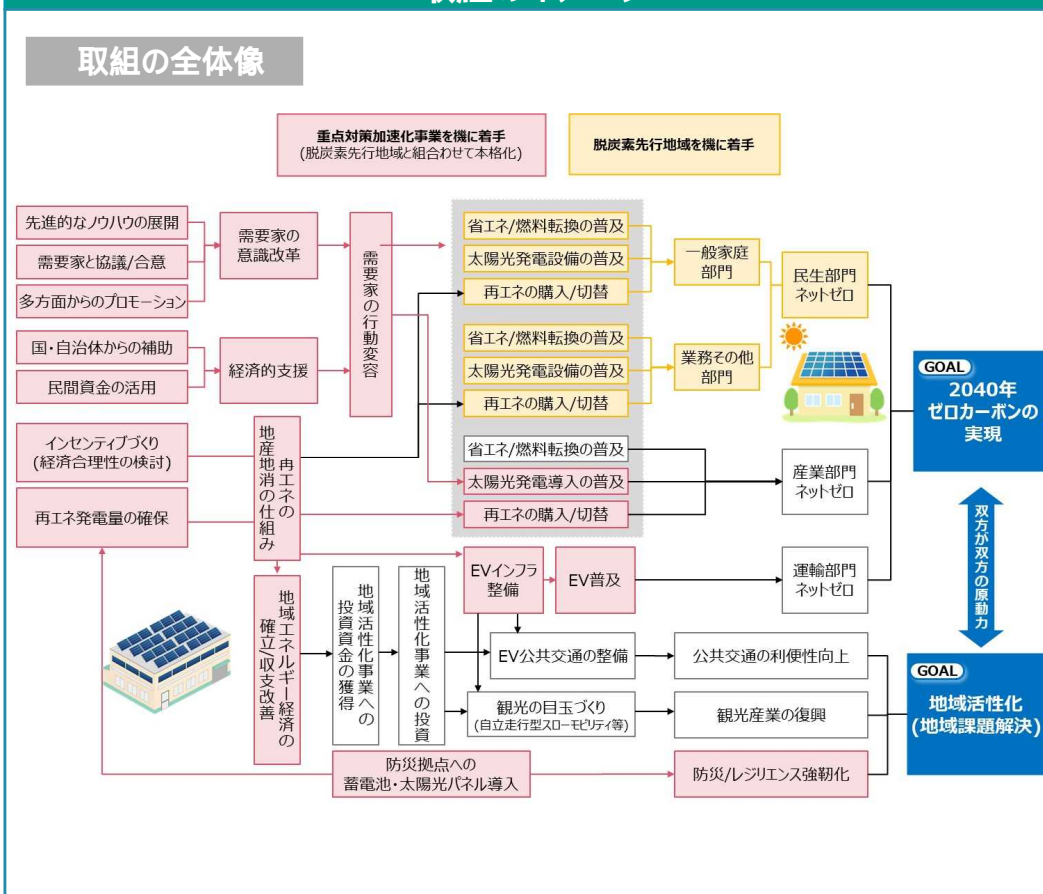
取組の全体像

重点対策加速化事業を機に着手
(脱炭素先行地域と組合わせて本格化)

脱炭素先行地域を機に着手

先進的なノウハウの展開
需要家と協議/合意
多方面からのプロモーション

需要家の意識改革

国・自治体からの補助
民間資金の活用

経済的支援

需要家の行動変容

インセンティブづくり
(経済合理性の検討)

再エネ発電量の確保

再エネの地産地消の仕組み

省エネ/燃料転換の普及
太陽光発電設備の普及
再エネの購入/切替

一般家庭部門

省エネ/燃料転換の普及
太陽光発電設備の普及
再エネの購入/切替

業務その他部門

民生部門ネットゼロ

省エネ/燃料転換の普及
太陽光発電導入の普及
再エネの購入/切替

産業部門ネットゼロ

EVインフラ整備
EV普及

運輸部門ネットゼロ

GOAL
2040年
ゼロカーボンの実現

双方が双方の原動力

地域エネルギー経済の確立/収支改善

地域活性化事業への投資資金の獲得

地域活性化事業への投資

EV公共交通の整備
公共交通の利便性向上

観光の目玉づくり
(自立走行型スローモビリティ等)
観光産業の復興

防災拠点への
蓄電池・太陽光パネル導入
防災/レジリエンス強靭化

GOAL
地域活性化
(地域課題解決)